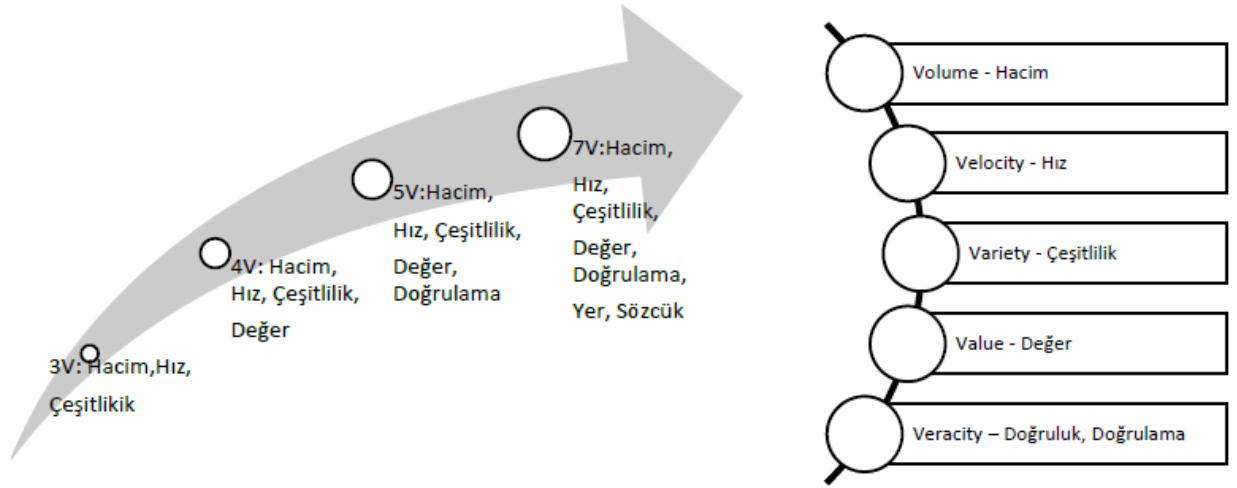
3V: Hacim,Hız, Çeşitlikik

4V: Hacim, Hız, Çeşitlilik, Değer

5V:Hacim, Hız, Çeşitlilik, Değer, Doğrulama

7V:Hacim, Hız, Çeşitlilik, Değer, Doğrulama, Yer, Sözcük

Volume - Hacim

Velocity - Hız

Variety - Çeşitlilik

Value - Değer

Veracity – Doğruluk, Doğrulama